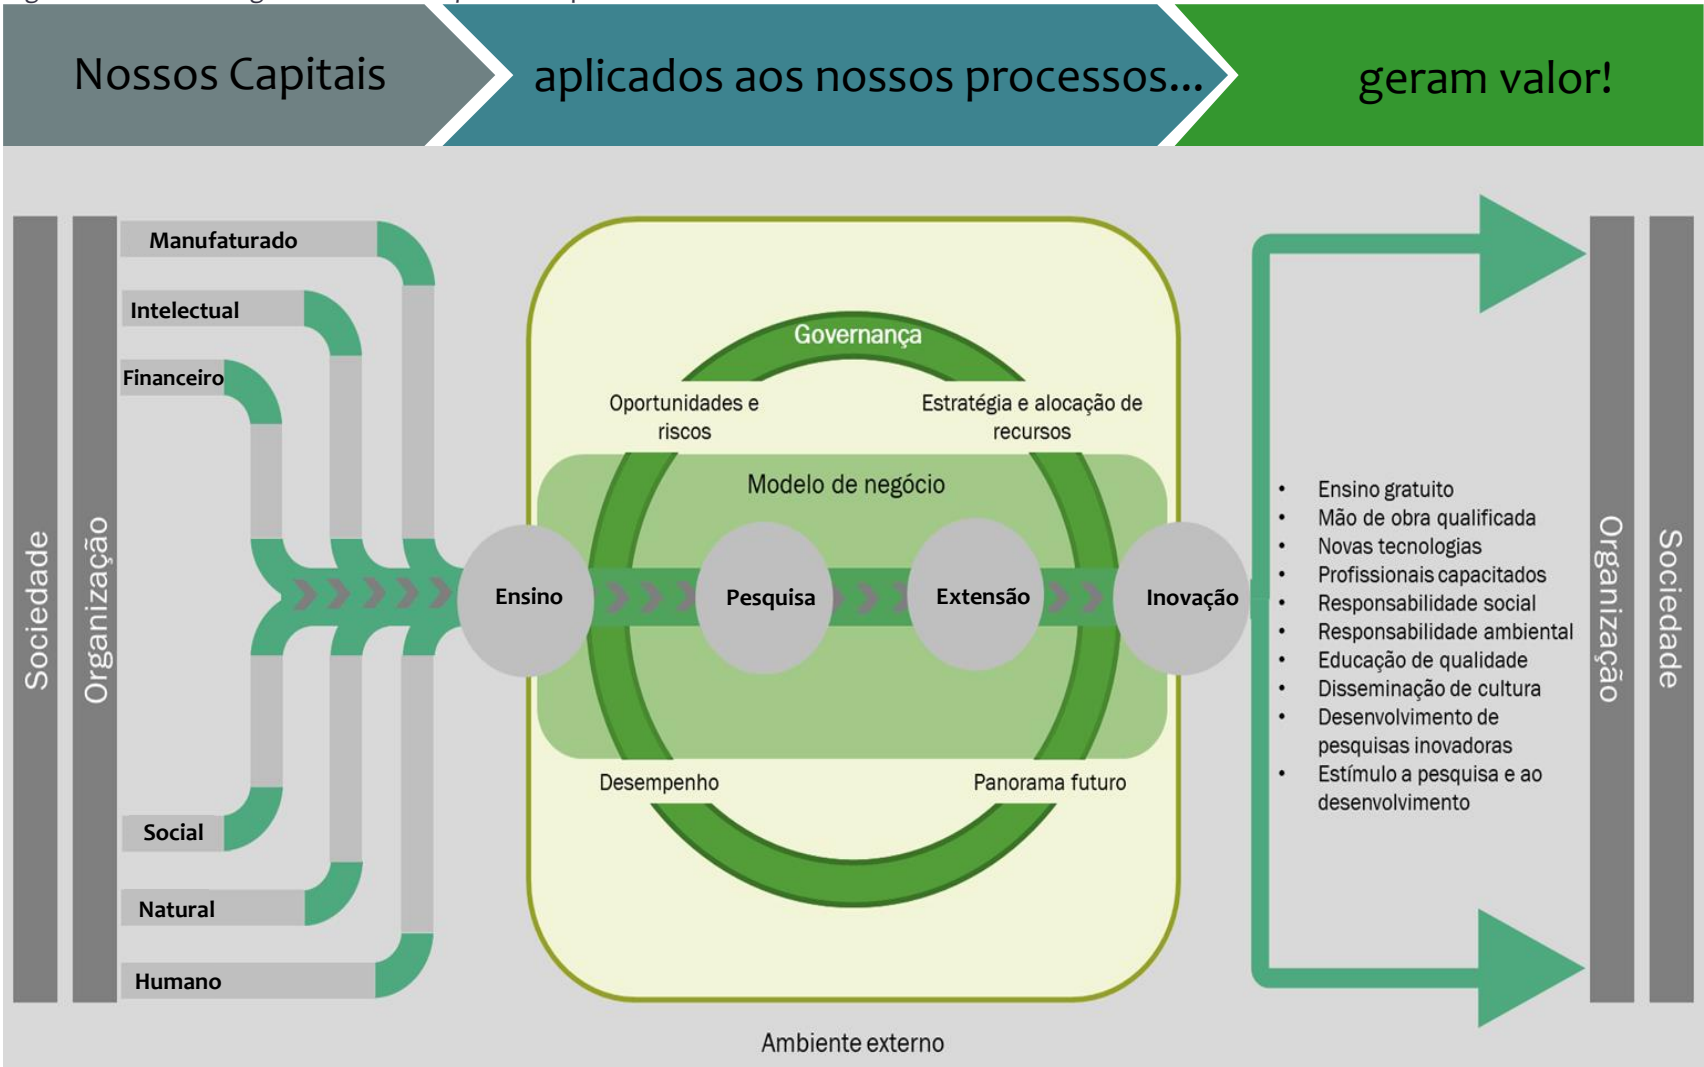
Nossos Capitais

aplicados aos nossos processos...

geram valor!

Sociedade

Organização

Manufaturado

Intelectual

Financeiro

Social

Natural

Humano

Governança

Oportunidades e riscos

Estratégia e alocação de recursos

Modelo de negócio

Ensino

Pesquisa

Extensão

Inovação

Desempenho

Panorama futuro

Ambiente externo

- Ensino gratuito
- Mão de obra qualificada
- Novas tecnologias
- Profissionais capacitados
- Responsabilidade social
- Responsabilidade ambiental
- Educação de qualidade
- Disseminação de cultura
- Desenvolvimento de pesquisas inovadoras
- Estímulo a pesquisa e ao desenvolvimento

Organização

Sociedade